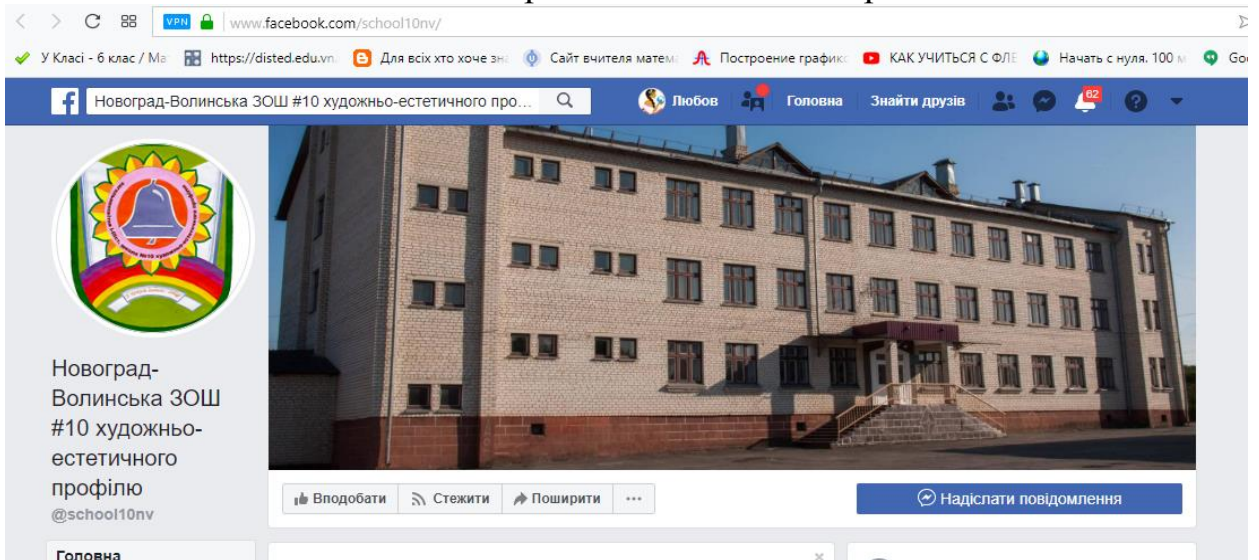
VPN www.facebook.com/school10nv/

У Класі - 6 клас / Ма https://disted.edu.vn Для всіх хто хоче зн Сайт вчителя матем Построение график КАК УЧИТЬСЯ С ФЛЕ Начать с нуля. 100 м Go

Новоград-Волинська ЗОШ #10 художньо-естетичного про... Любов Головна Знайти друзів 62

Новоград-Волинська ЗОШ #10 художньо-естетичного профілю
@school10nv

Вподобати Стежити Поширити ···

Надіслати повідомлення

Головна